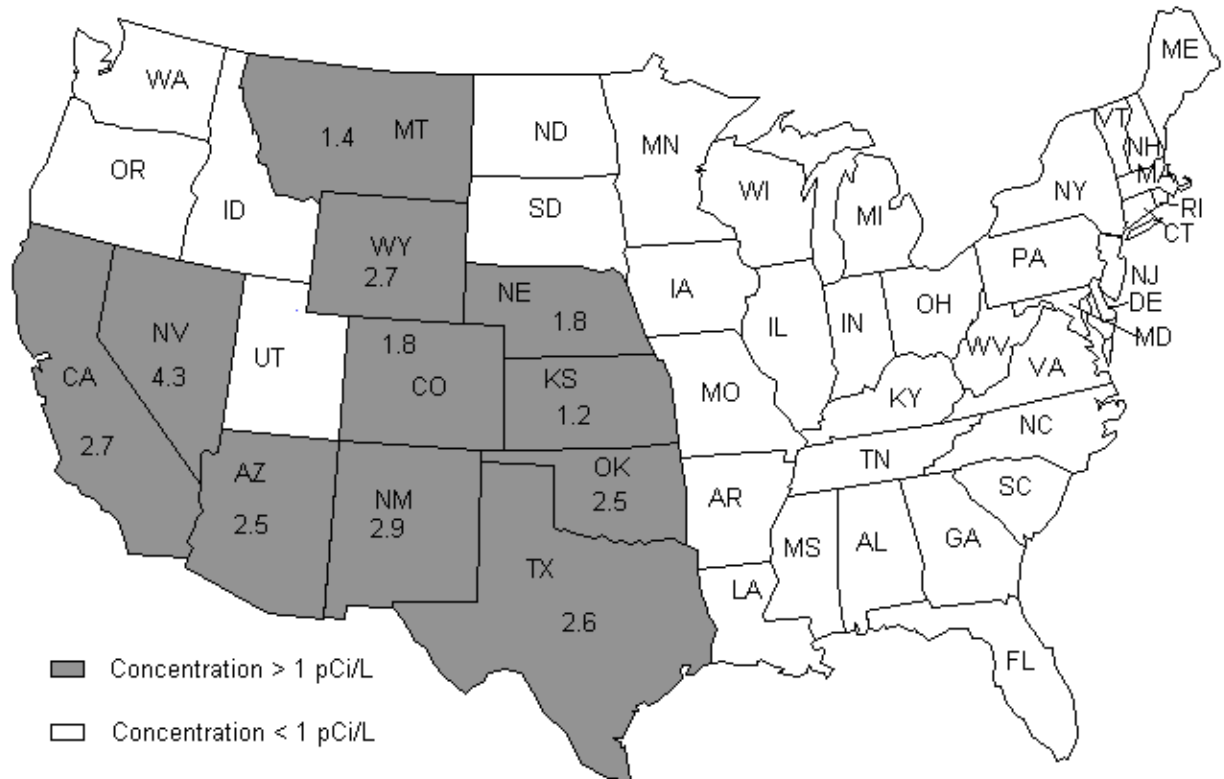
ME
WA
1.4 MT
ND
MN
VT
NH
MA
OR
ID
SD
WI
MI
NY
RI
CT
WY
2.7
IA
PA
NJ
NE
1.8
DE
NV
4.3
UT
1.8
IL
IN
OH
MD
CA
CO
KS
1.2
MO
WV
VA
KY
2.7
NC
TN
AZ
2.5
NM
2.9
OK
2.5
AR
SC
MS
AL
GA
TX
LA
2.6
FL
Concentration > 1 pCi/L
Concentration < 1 pCi/L